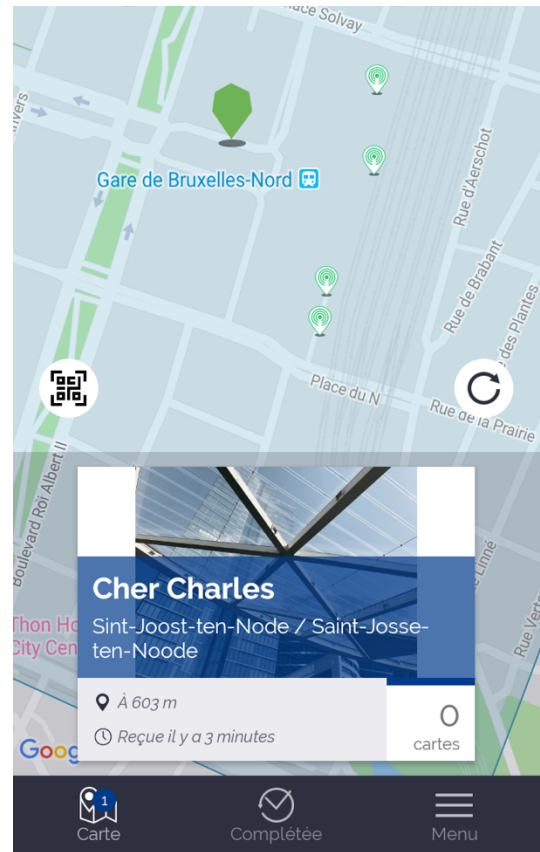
lace Solvay

vers

Gare de Bruxelles-Nord

Rue d'Aerschot

Rue de Brabant

Rue des Plantes

Place du N

Rue de la Prairie

Boulevard Roi Albert II

Thon Ho
City Cen

Linné

Rue Verte

Cher Charles

Sint-Joost-ten-Node / Saint-Josse-ten-Noode

À 603 m

Reçue il y a 3 minutes

0
cartes

Goog

1
Carte

Complétée

Menu